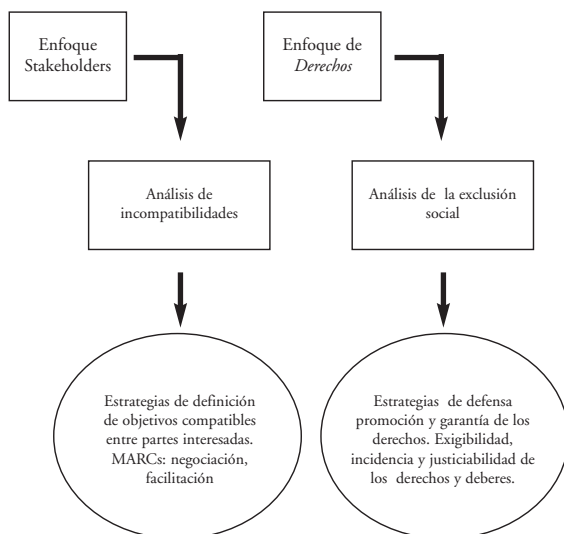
Enfoque Stakeholders

Enfoque de *Derechos*

Análisis de incompatibilidades

Análisis de la exclusión social

Estrategias de definición de objetivos compatibles entre partes interesadas. MARCs: negociación, facilitación

Estrategias de defensa promoción y garantía de los derechos. Exigibilidad, incidencia y justiciabilidad de los derechos y deberes.